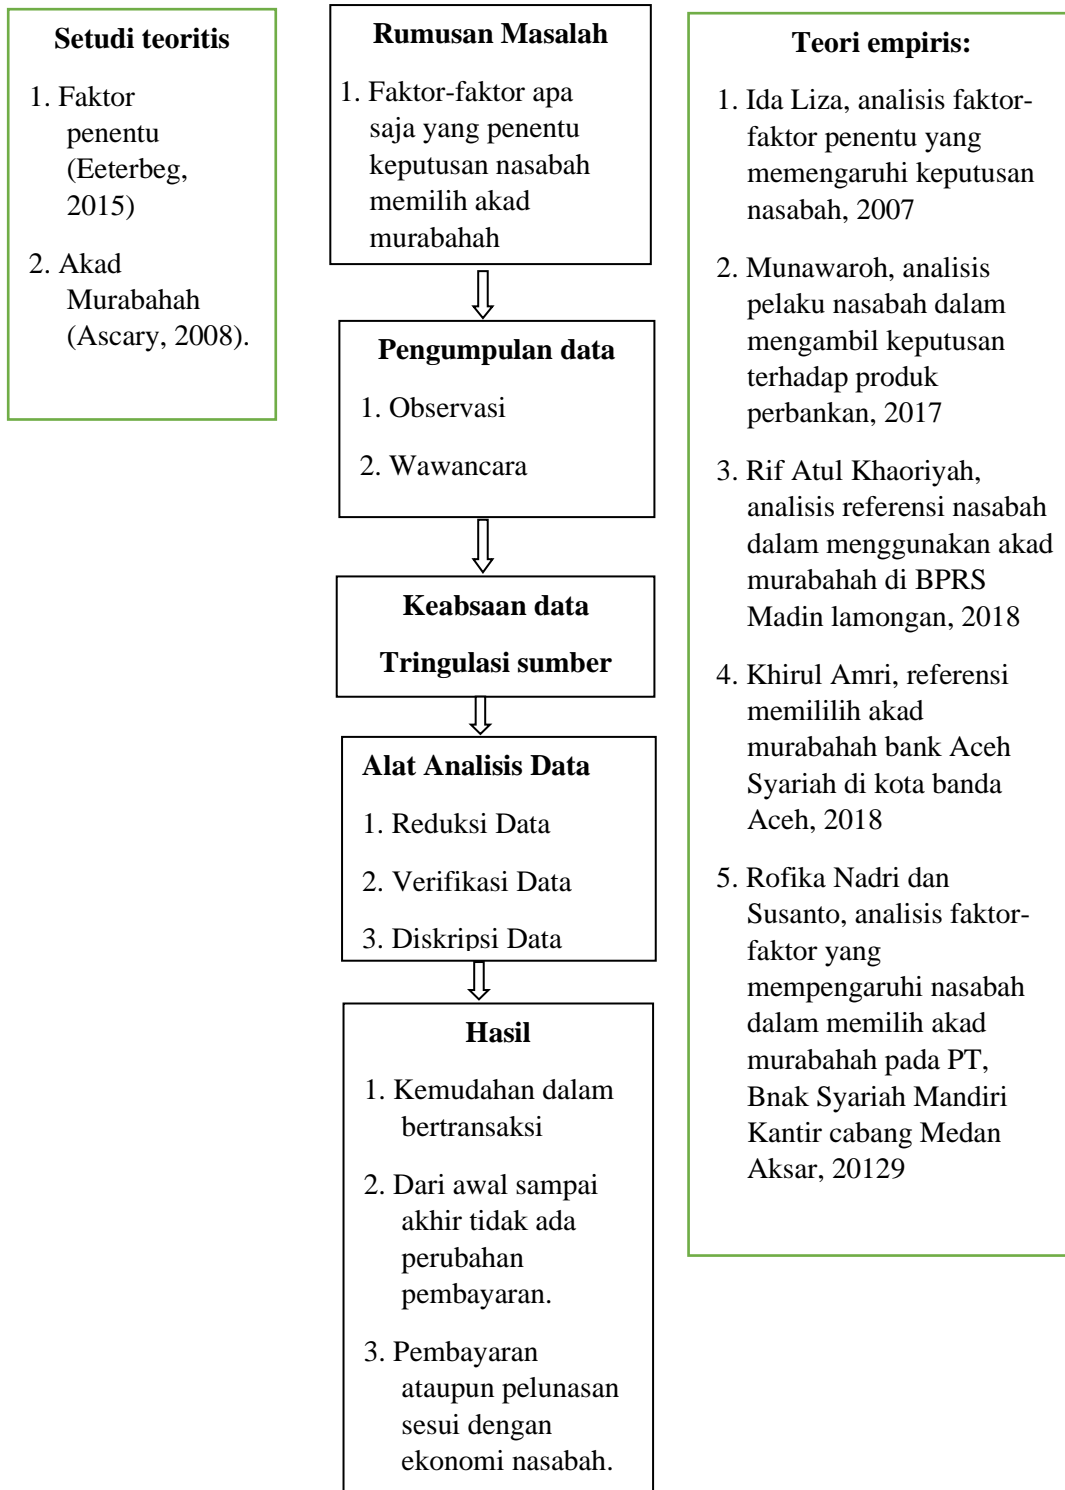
Setudi teoritis

1. Faktor penentu (Eeterbeg, 2015)

2. Akad Murabahah (Ascary, 2008).

Rumusan Masalah

1. Faktor-faktor apa saja yang penentu keputusan nasabah memilih akad murabahah

Pengumpulan data

1. Observasi

2. Wawancara

Keabsaan data

Tringulasi sumber

Alat Analisis Data

1. Reduksi Data

2. Verifikasi Data

3. Diskripsi Data

Hasil

1. Kemudahan dalam bertransaksi

2. Dari awal sampai akhir tidak ada perubahan pembayaran.

3. Pembayaran ataupun pelunasan sesui dengan ekonomi nasabah.

Teori empiris:

1. Ida Liza, analisis faktor-faktor penentu yang memengaruhi keputusan nasabah, 2007

2. Munawaroh, analisis pelaku nasabah dalam mengambil keputusan terhadap produk perbankan, 2017

3. Rif Atul Khaoriyah, analisis referensi nasabah dalam menggunakan akad murabahah di BPRS Madin lamongan, 2018

4. Khirul Amri, referensi memililih akad murabahah bank Aceh Syariah di kota banda Aceh, 2018

5. Rofika Nadri dan Susanto, analisis faktor-faktor yang mempengaruhi nasabah dalam memilih akad murabahah pada PT, Bnak Syariah Mandiri Kantir cabang Medan Aksar, 20129